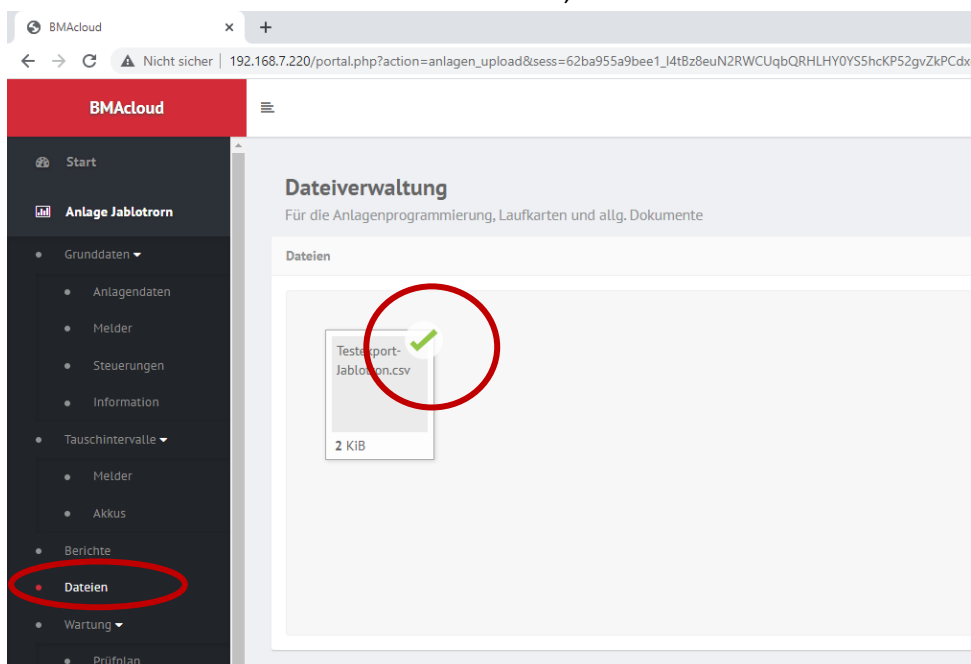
BMAcloud ×  +

Nicht sicher | 192.168.7.220/portal.php?action=anlagen_upload&sess=62ba955a9bee1_l4tBz8euN2RWCUqbQRHLHY0YS5hcKP52gvZkPCdx

BMAcloud

Start

Anlage Jablotrorn

Grunddaten

Anlagendaten

Melder

Steuerungen

Information

Tauschintervalle

Melder

Akkus

Berichte

Dateien

Wartung

Prüfplan

Dateiverwaltung

Für die Anlagenprogrammierung, Laufkarten und allg. Dokumente

Dateien

Testexport-Jablotron.csv

2 KiB